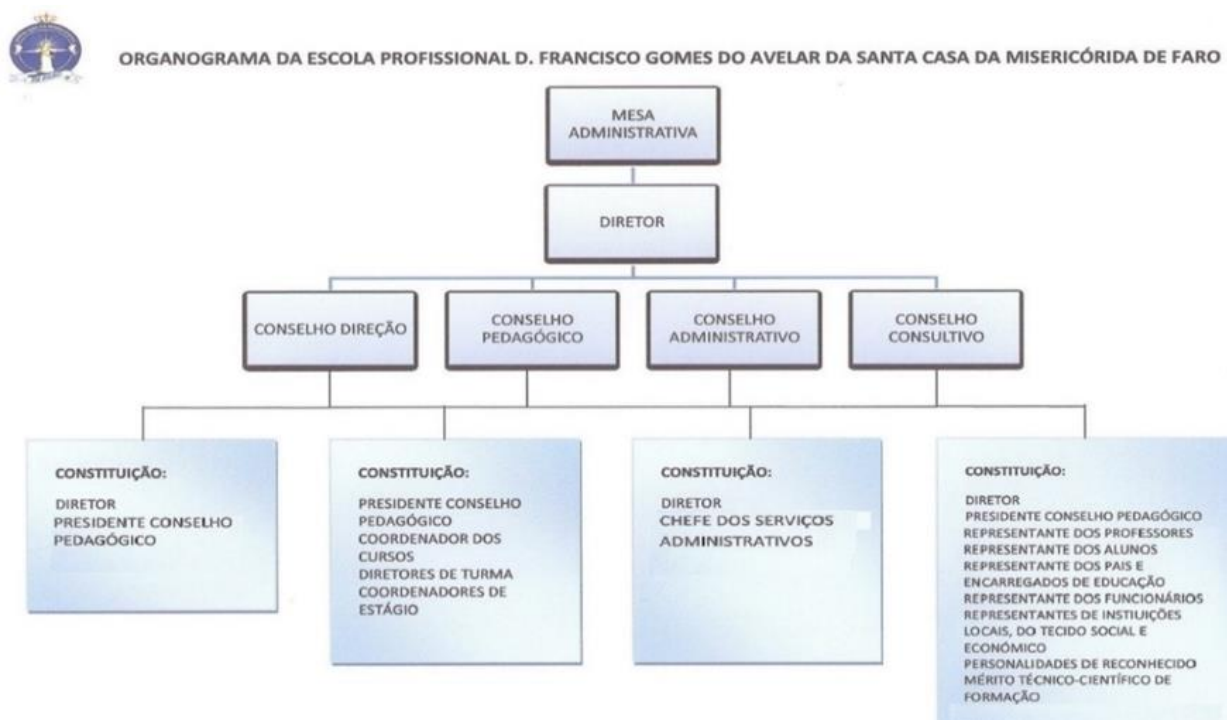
ORGANOGRAMA DA ESCOLA PROFISSIONAL D. FRANCISCO GOMES DO AVELAR DA SANTA CASA DA MISERICÓRIDA DE FARO

MESA ADMINISTRATIVA

DIRETOR

CONSELHO DIREÇÃO

CONSELHO PEDAGÓGICO

CONSELHO ADMINISTRATIVO

CONSELHO CONSULTIVO

CONSTITUIÇÃO:
DIRETOR
PRESIDENTE CONSELHO PEDAGÓGICO

CONSTITUIÇÃO:
PRESIDENTE CONSELHO PEDAGÓGICO
COORDENADOR DOS CURSOS
DIRETORES DE TURMA
COORDENADORES DE ESTÁGIO

CONSTITUIÇÃO:
DIRETOR
CHEFE DOS SERVIÇOS ADMINISTRATIVOS

CONSTITUIÇÃO:
DIRETOR
PRESIDENTE CONSELHO PEDAGÓGICO
REPRESENTANTE DOS PROFESSORES
REPRESENTANTE DOS ALUNOS
REPRESENTANTE DOS PAIS E ENCARREGADOS DE EDUCAÇÃO
REPRESENTANTE DOS FUNCIONÁRIOS
REPRESENTANTES DE INSTIUIÇÕES LOCAIS, DO TECIDO SOCIAL E ECONÓMICO
PERSONALIDADES DE RECONHECIDO MÉRITO TÉCNICO-CIENTÍFICO DE FORMAÇÃO